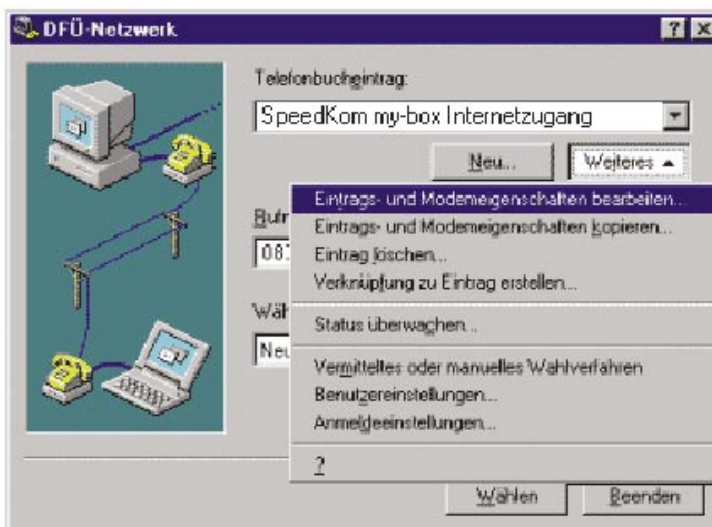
DFÜ-Netzwerk

?

Telefonbucheintrag:

SpeedKom my-box Internetzugang

Neu...

Weiteres

Rufn

087

Wäh

Neu

Eintrags- und Modemeigenschaften bearbeiten...

Eintrags- und Modemeigenschaften kopieren...

Eintrag löschen...

Verknüpfung zu Eintrag erstellen...

Status überwachen...

Vermitteltes oder manuelles Wahlverfahren

Benutzereinstellungen...

Anmeldeeinstellungen...

?

Wählen

Beenden